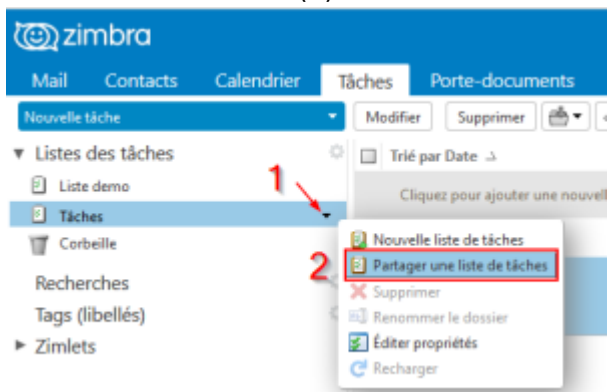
zimbra

Mail Contacts Calendrier Tâches Porte-documents

Nouvelle tâche

Modifier Supprimer

▼ Listes des tâches

Liste demo

Tâches

Corbeille

Recherches

Tags (libellés)

► Zimlets

Trié par Date

Cliquez pour ajouter une nouvell

1

2

Nouvelle liste de tâches

Partager une liste de tâches

Supprimer

Renommer le dossier

Éditer propriétés

Recharger